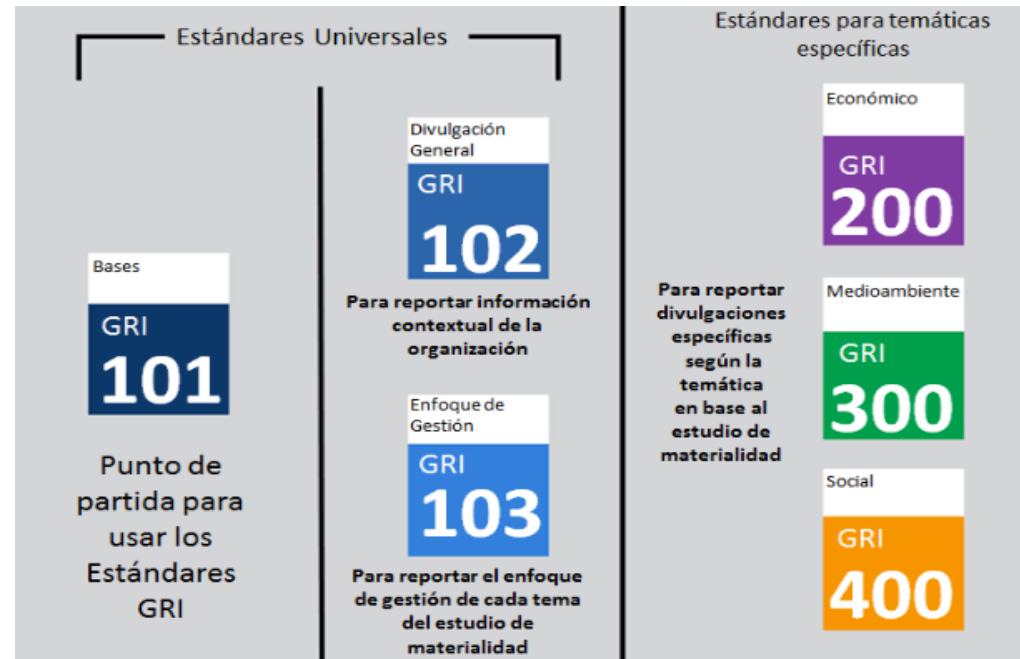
Estándares Universales

Estándares para temáticas específicas

Bases
GRI
101

Punto de partida para usar los Estándares GRI

Divulgación General
GRI
102

Para reportar información contextual de la organización

Enfoque de Gestión
GRI
103

Para reportar el enfoque de gestión de cada tema del estudio de materialidad

Para reportar divulgaciones específicas según la temática en base al estudio de materialidad

Económico
GRI
200

Medioambiente
GRI
300

Social
GRI
400